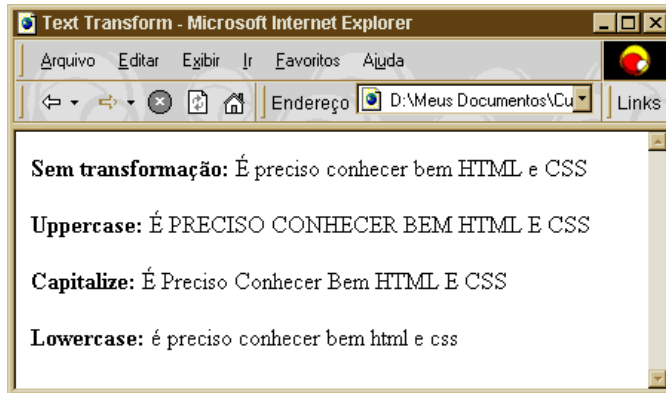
Text Transform - Microsoft Internet Explorer

Arquivo Editar Exibir Ir Favoritos Ajuda

Endereço D:\Meus Documentos\Cu Links

**Sem transformação:** É preciso conhecer bem HTML e CSS

**Uppercase:** É PRECISO CONHECER BEM HTML E CSS

**Capitalize:** É Preciso Conhecer Bem HTML E CSS

**Lowercase:** é preciso conhecer bem html e css